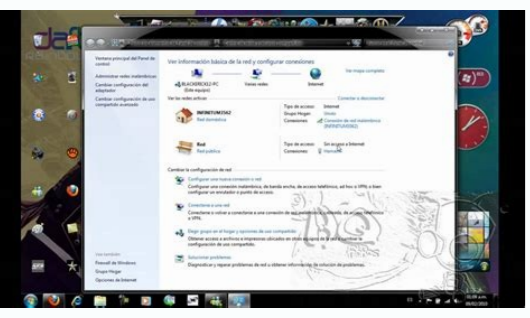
Ventana principal del Panel de control

Administrar redes inalámbricas

Cambiar configuración del adaptador

Cambiar configuración de uso compartido avanzado

Ver información básica de la red y configurar conexiones

Ver mapa completo

BLACKBOX02-PC (Este equipo)

Varias redes

Internet

Ver las redes activas

Conectar o desconectar

INFINITUM3562

Red doméstica

Tipo de acceso: Internet

Grupo Hogar: Unido

Conexiones: Conexión de red inalámbrica (INFINITUM3562)

Red

Red pública

Tipo de acceso: Sin acceso a Internet

Conexiones: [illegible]

Cambiar la configuración de red

Configurar una nueva conexión o red

Configurar una conexión inalámbrica, de banda ancha, de acceso telefónico, ad hoc o VPN; o bien configurar un enrutador o punto de acceso.

Conectarse a una red

Conectarse o volver a conectarse a una conexión de red inalámbrica, cableada, de acceso telefónico o VPN.

Elegir grupo en el hogar y opciones de uso compartido

Obtener acceso a archivos e impresoras ubicados en otros equipos de la red o cambiar la configuración de uso compartido.

Solucionar problemas

Diagnosticar y reparar problemas de red u obtener información de solución de problemas.

Vea también

Firewall de Windows

Grupo Hogar

Opciones de Internet

10:59 a.m.
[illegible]